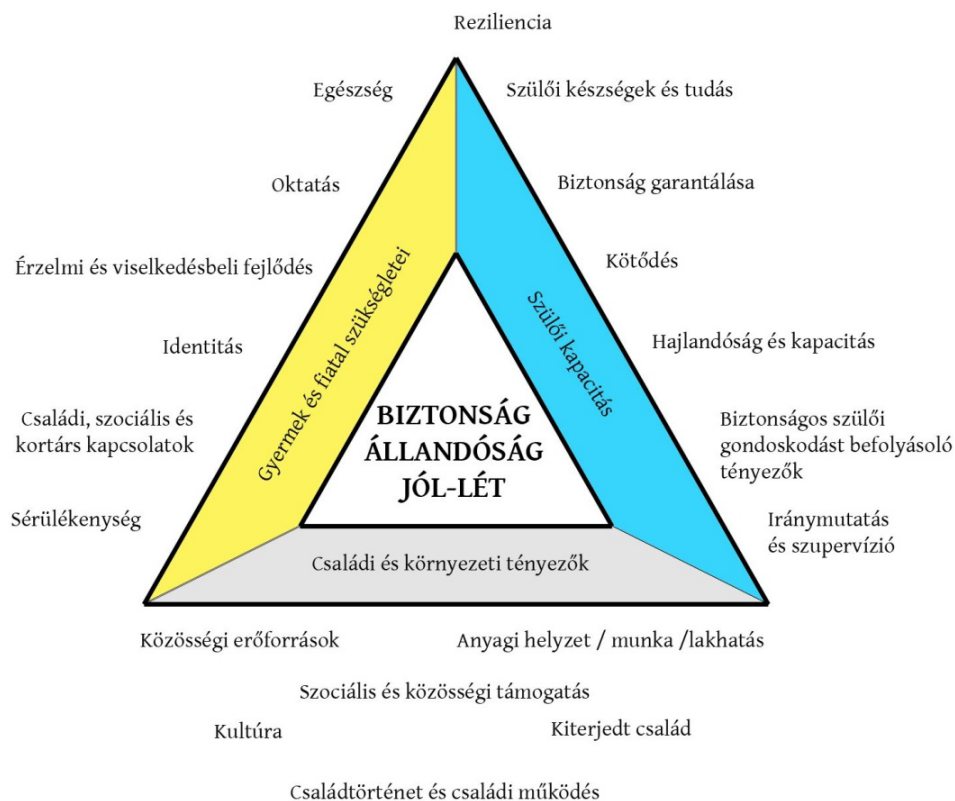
Reziliencia

Egészség

Szülői készségek és tudás

Oktatás

Biztonság garantálása

Érzelmi és viselkedésbeli fejlődés

Kötődés

Identitás

Hajlandóság és kapacitás

Családi, szociális és kortárs kapcsolatok

Biztonságos szülői gondoskodást befolyásoló tényezők

Sérülékenység

Iránymutatás és szupervízió

Gyermek és fiatal szükségletei

Szülői kapacitás

BIZTONSÁG
ÁLLANDÓSÁG
JÓL-LÉT

Családi és környezeti tényezők

Közösségi erőforrások

Anyagi helyzet / munka /lakhatás

Szociális és közösségi támogatás

Kultúra

Kiterjedt család

Családtörténet és családi működés